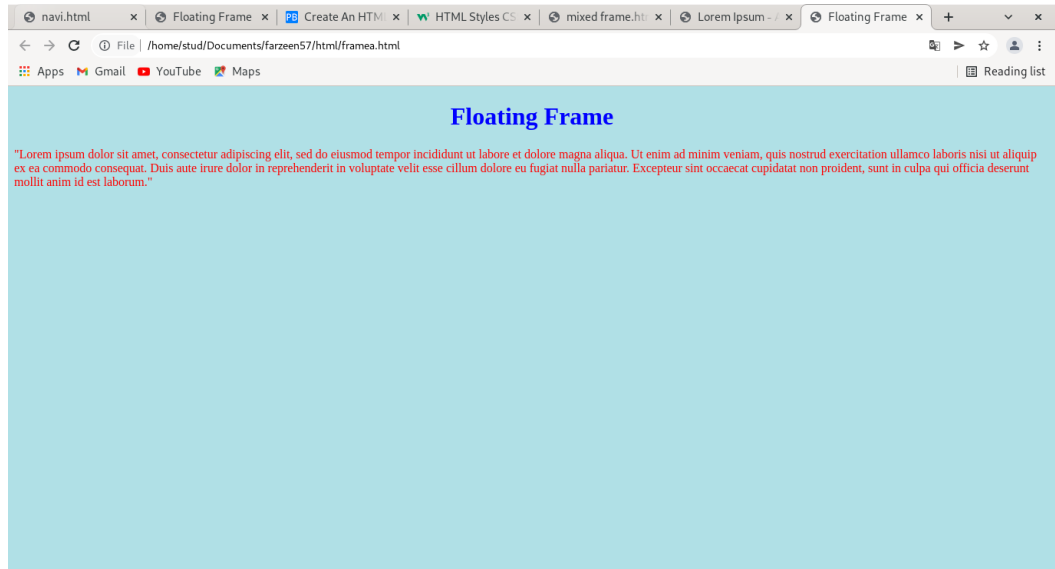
navi.html × Floating Frame × PB Create An HTM × W HTML Styles CS × mixed frame.ht × Lorem Ipsum - × Floating Frame × +

File | /home/stud/Documents/farzeen57/html/framea.html

Apps Gmail YouTube Maps Reading list

Floating Frame

"Lorem ipsum dolor sit amet, consectetur adipiscing elit, sed do eiusmod tempor incididunt ut labore et dolore magna aliqua. Ut enim ad minim veniam, quis nostrud exercitation ullamco laboris nisi ut aliquip ex ea commodo consequat. Duis aute irure dolor in reprehenderit in voluptate velit esse cillum dolore eu fugiat nulla pariatur. Excepteur sint occaecat cupidatat non proident, sunt in culpa qui officia deserunt mollit anim id est laborum."